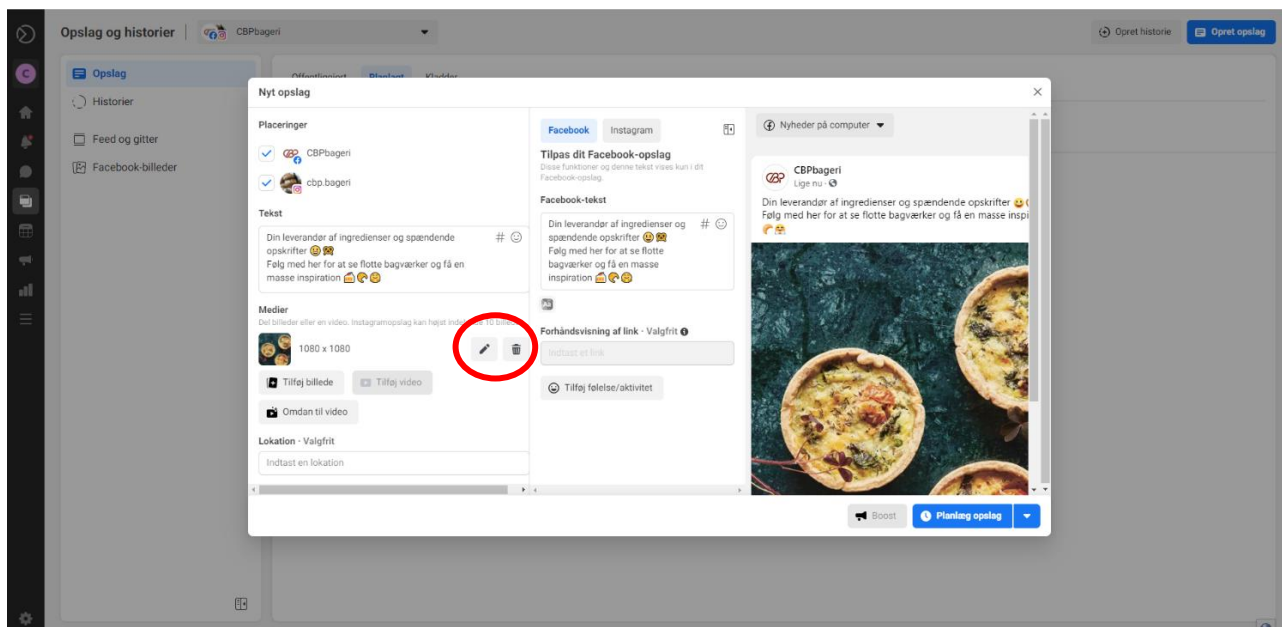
Opslag og historier | CBPbageri

Opret historie
Opret opslag

Opslag
Historier
Feed og gitter
Facebook-billeder

Offentliggjort Planlagt Kladder

Nyt opslag

Placeringer
CBPbageri
cbp.bageri

Tekst
Din leverandør af ingredienser og spændende opskrifter 😉🥨
Følg med her for at se flotte bagværker og få en masse inspiration 🍰🥐😊

Medier
Del billeder eller en video. Instagramopslag kan højst indeholde 10 billeder.
1080 x 1080
Tilføj billede
Tilføj video
Omdan til video

Lokation · Valgfrit
Indtast en lokation

Facebook
Instagram
Tilpas dit Facebook-opslag
Disse funktioner og denne tekst vises kun i dit Facebook-opslag.
Facebook-tekst
Din leverandør af ingredienser og spændende opskrifter 😉🥨
Følg med her for at se flotte bagværker og få en masse inspiration 🍰🥐😊

Forhåndsvisning af link · Valgfrit
Indtast et link
Tilføj følelse/aktivitet

Nyheder på computer
CBPbageri
Lige nu ·
Din leverandør af ingredienser og spændende opskrifter 😉
Følg med her for at se flotte bagværker og få en masse inspi
🥐😊

Boost
Planlæg opslag